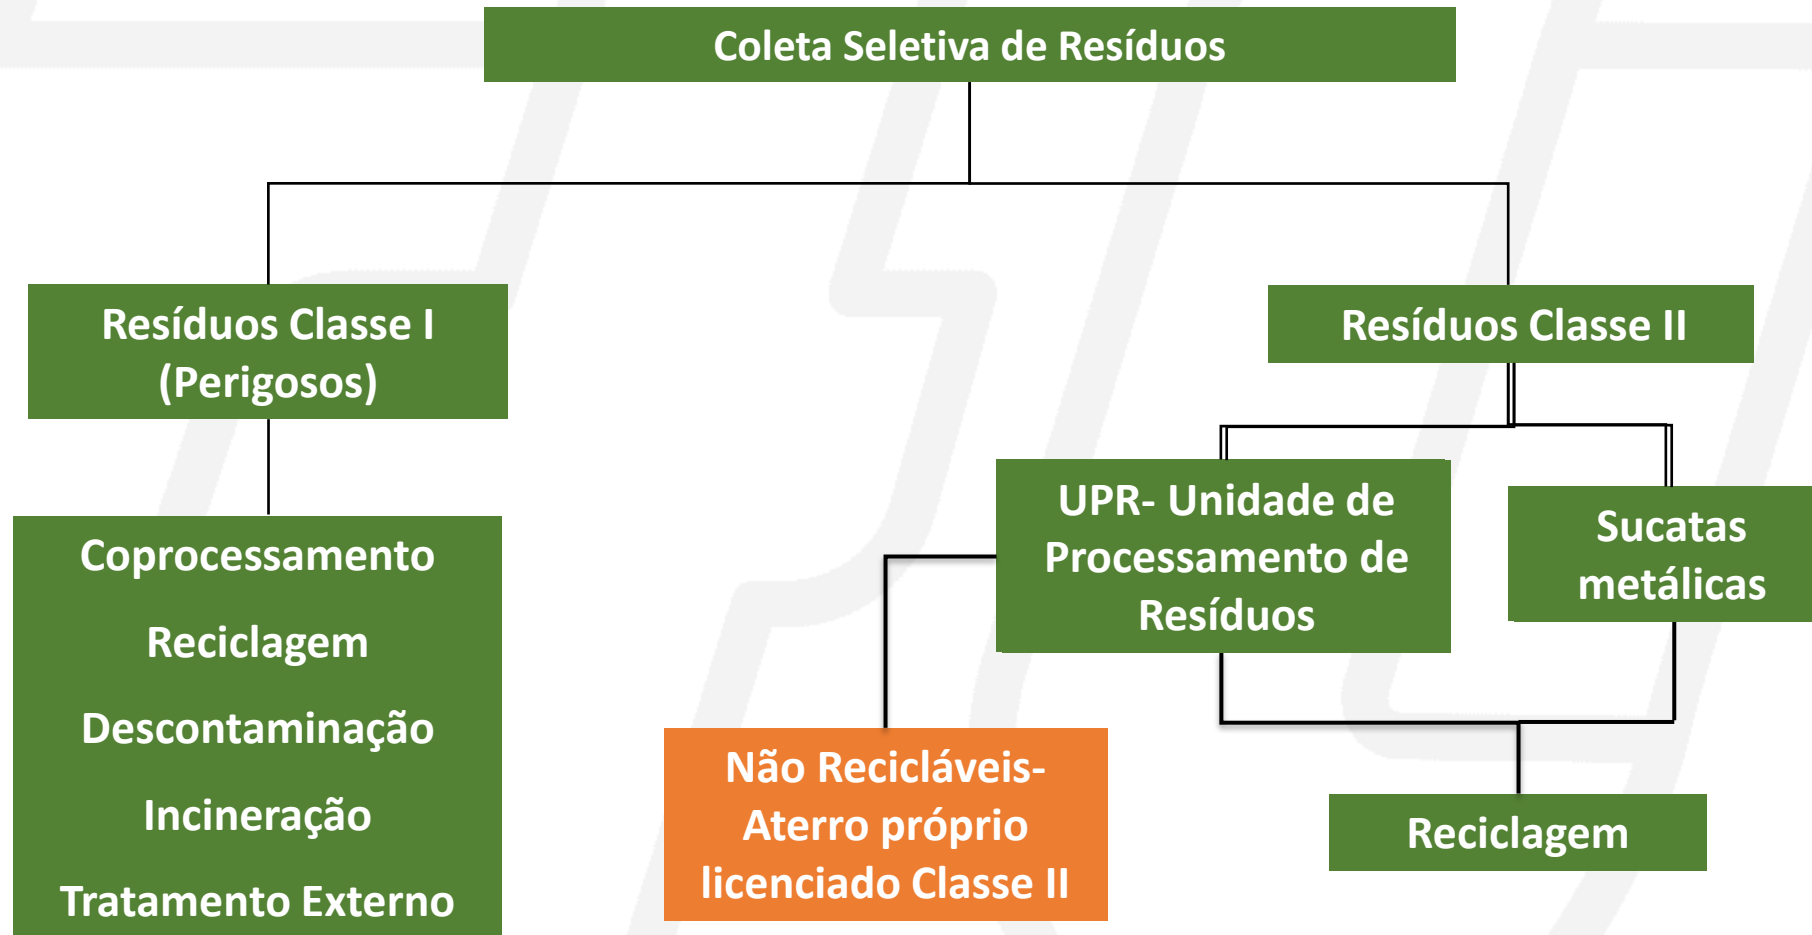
Coleta Seletiva de Resíduos

Resíduos Classe I (Perigosos)

Resíduos Classe II

Coprocessamento

Reciclagem

Descontaminação

Incineração

Tratamento Externo

UPR- Unidade de Processamento de Resíduos

Sucatas metálicas

Não Recicláveis- Aterro próprio licenciado Classe II

Reciclagem